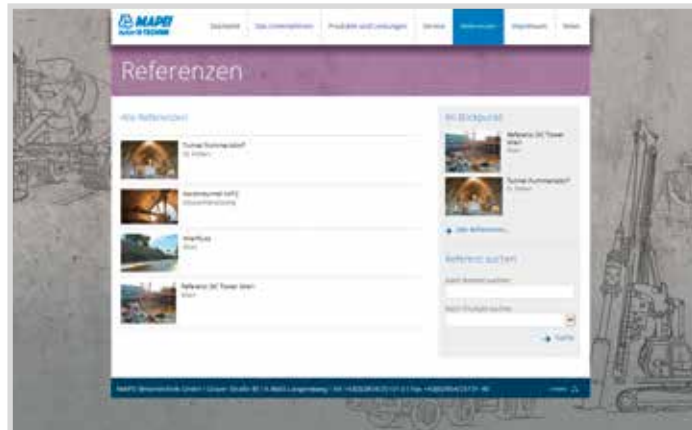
MAPEI
Startseite | Das Unternehmen | Produkte und Leistungen | Service | Referenzen | Impressum | News

Referenzen

Alle Referenzen

Tunnel Kummerstoff
St. Pölten

Kavernentunnel A4/2
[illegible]

Wienfluss
Wien

Referenz DC Tower Wien
Wien

Im Blickpunkt

Referenz DC Tower Wien
Wien

Tunnel Kummerstoff
St. Pölten

Alle Referenzen

Referenz suchen

nach Projekt suchen

nach Produkt suchen

Suche

MAPEI Bautechnik GmbH | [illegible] | Tel. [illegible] | Fax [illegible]